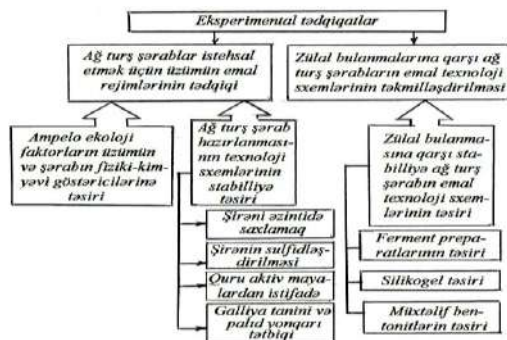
Eksperimental tədqiqatlar

Ağ turş şərablar istehsal etmək üçün üzümün emal rejimlərinin tədqiqi

Zülal bulanmalarına qarşı ağ turş şərabların emal texnoloji sxemlərinin təkmilləşdirilməsi

Ampelo ekoloji faktorların üzümün və şərabın fiziki-kimyəvi göstəricilərinə təsiri

Ağ turş şərab hazırlanmasının texnoloji sxemlərinin stabilliyə təsiri

Şirəni əzintidə saxlamaq

Şirənin sulfidləşdirilməsi

Quru aktiv mayalardan istifadə

Galliya tanini və palıd yonqarı tətbiqi

Zülal bulanmasına qarşı stabilliyə ağ turş şərabın emal texnoloji sxemlərinin təsiri

Ferment preparatlarının təsiri

Silikogel təsiri

Müxtəlif bentonitlərin təsiri